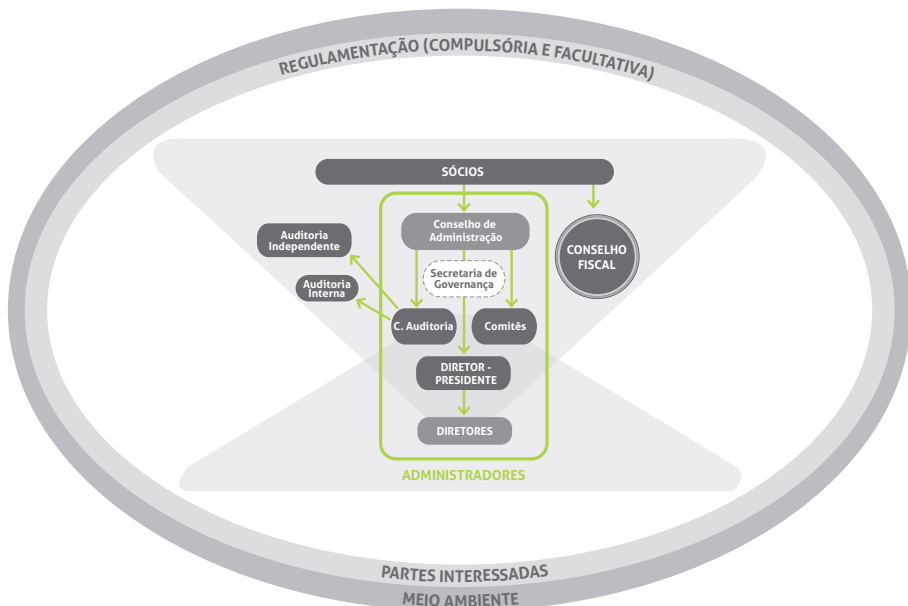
REGULAMENTAÇÃO (COMPULSÓRIA E FACULTATIVA)

SÓCIOS

Conselho de Administração

CONSELHO FISCAL

Auditoria Independente

Secretaria de Governança

Auditoria Interna

C. Auditoria

Comitês

DIRETOR - PRESIDENTE

DIRETORES

ADMINISTRADORES

PARTES INTERESSADAS

MEIO AMBIENTE